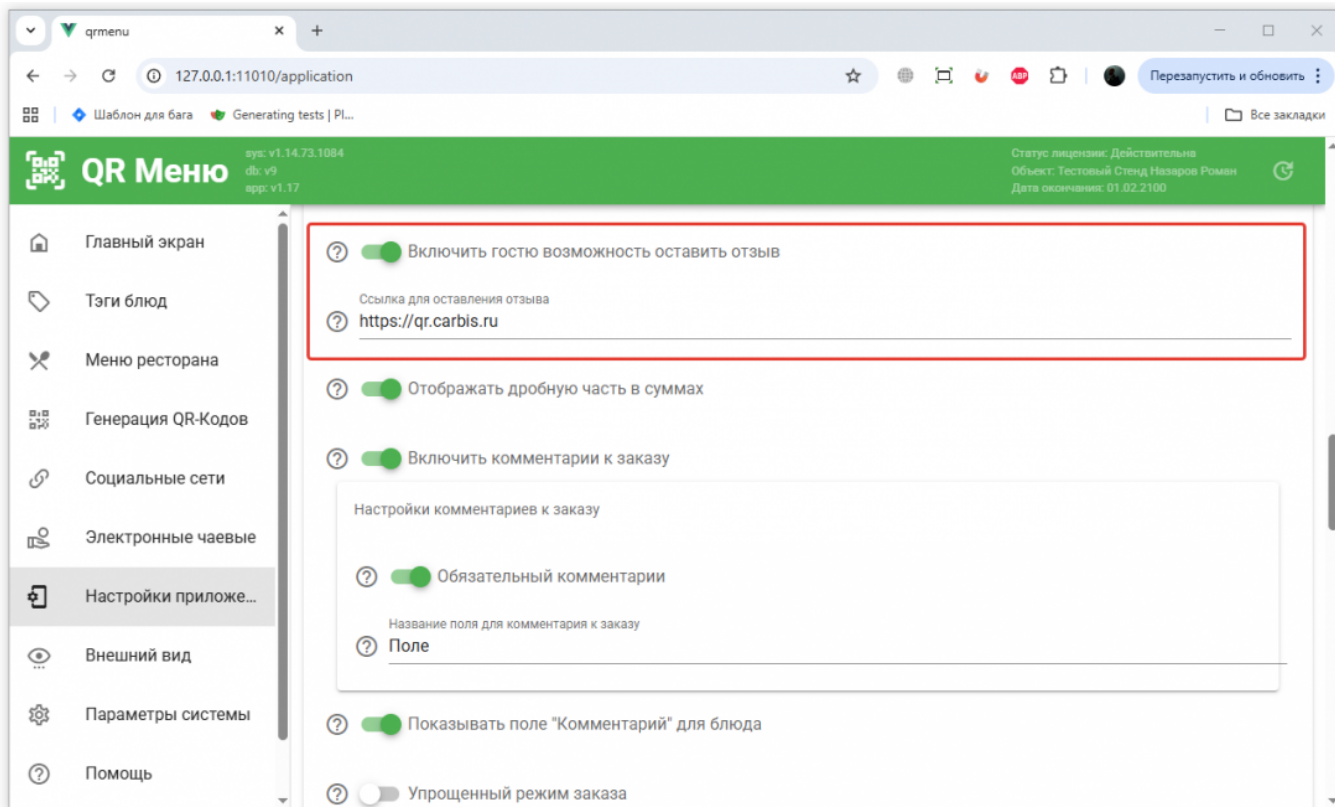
qrmenu

127.0.0.1:11010/application

Перезапустить и обновить

Шаблон для бага   Generating tests | Pl...   Все закладки

QR Меню
sys: v1.14.73.1084
db: v9
app: v1.17

Статус лицензии: Действительна
Объект: Тестовый Стенд Назаров Роман
Дата окончания: 01.02.2100

Главный экран
Тэги блюд
Меню ресторана
Генерация QR-Кодов
Социальные сети
Электронные чаевые
Настройки приложе...
Внешний вид
Параметры системы
Помощь

Включить гостю возможность оставить отзыв

Ссылка для оставления отзыва
https://qr.carbis.ru

Отображать дробную часть в суммах

Включить комментарии к заказу

Настройки комментариев к заказу

Обязательный комментарии

Название поля для комментария к заказу
Поле

Показывать поле "Комментарий" для блюда

Упрощенный режим заказа